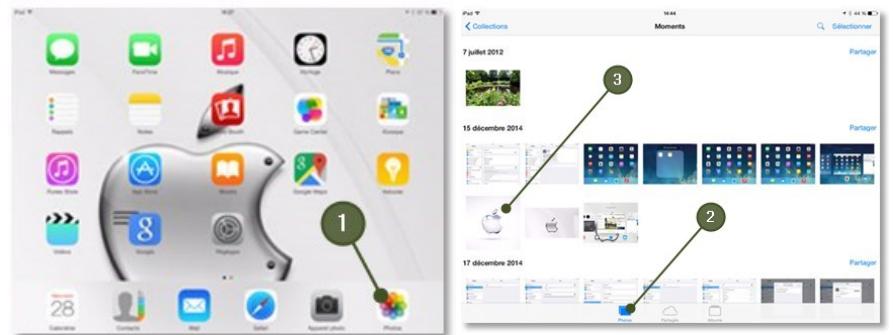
iPad

Messages FaceTime Musique Horloge Plans

Rappels Notes Photo Booth Game Center Kiosque

iTunes Store App Store Livres Google Maps Astuces

Vidéos Google Réglages

1

28

Calendrier Contacts Mail Safari Appareil photo Photos

iPad 14:44 44 %

< Collections Moments Sélectionner

7 juillet 2012 Partager

3

15 décembre 2014 Partager

2

17 décembre 2014 Partager

Photos Partagés Albums